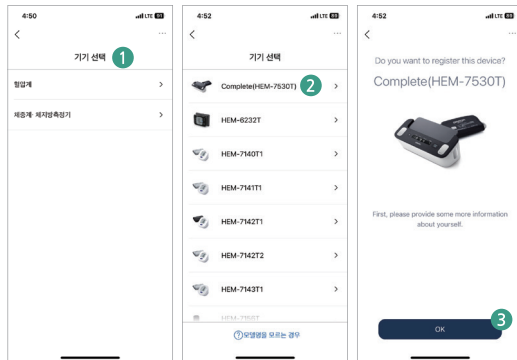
4:50
LTE

<
···
기기 선택
1

혈압계
>

체중계·체지방측정기
>

4:52
LTE

<
···
기기 선택

Complete(HEM-7530T)
2
>

HEM-6232T
>

HEM-7140T1
>

HEM-7141T1
>

HEM-7142T1
>

HEM-7142T2
>

HEM-7143T1
>

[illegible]

? 모델명을 모르는 경우

4:52
LTE

<
···

Do you want to register this device?

Complete(HEM-7530T)

First, please provide some more information about yourself.

OK
3